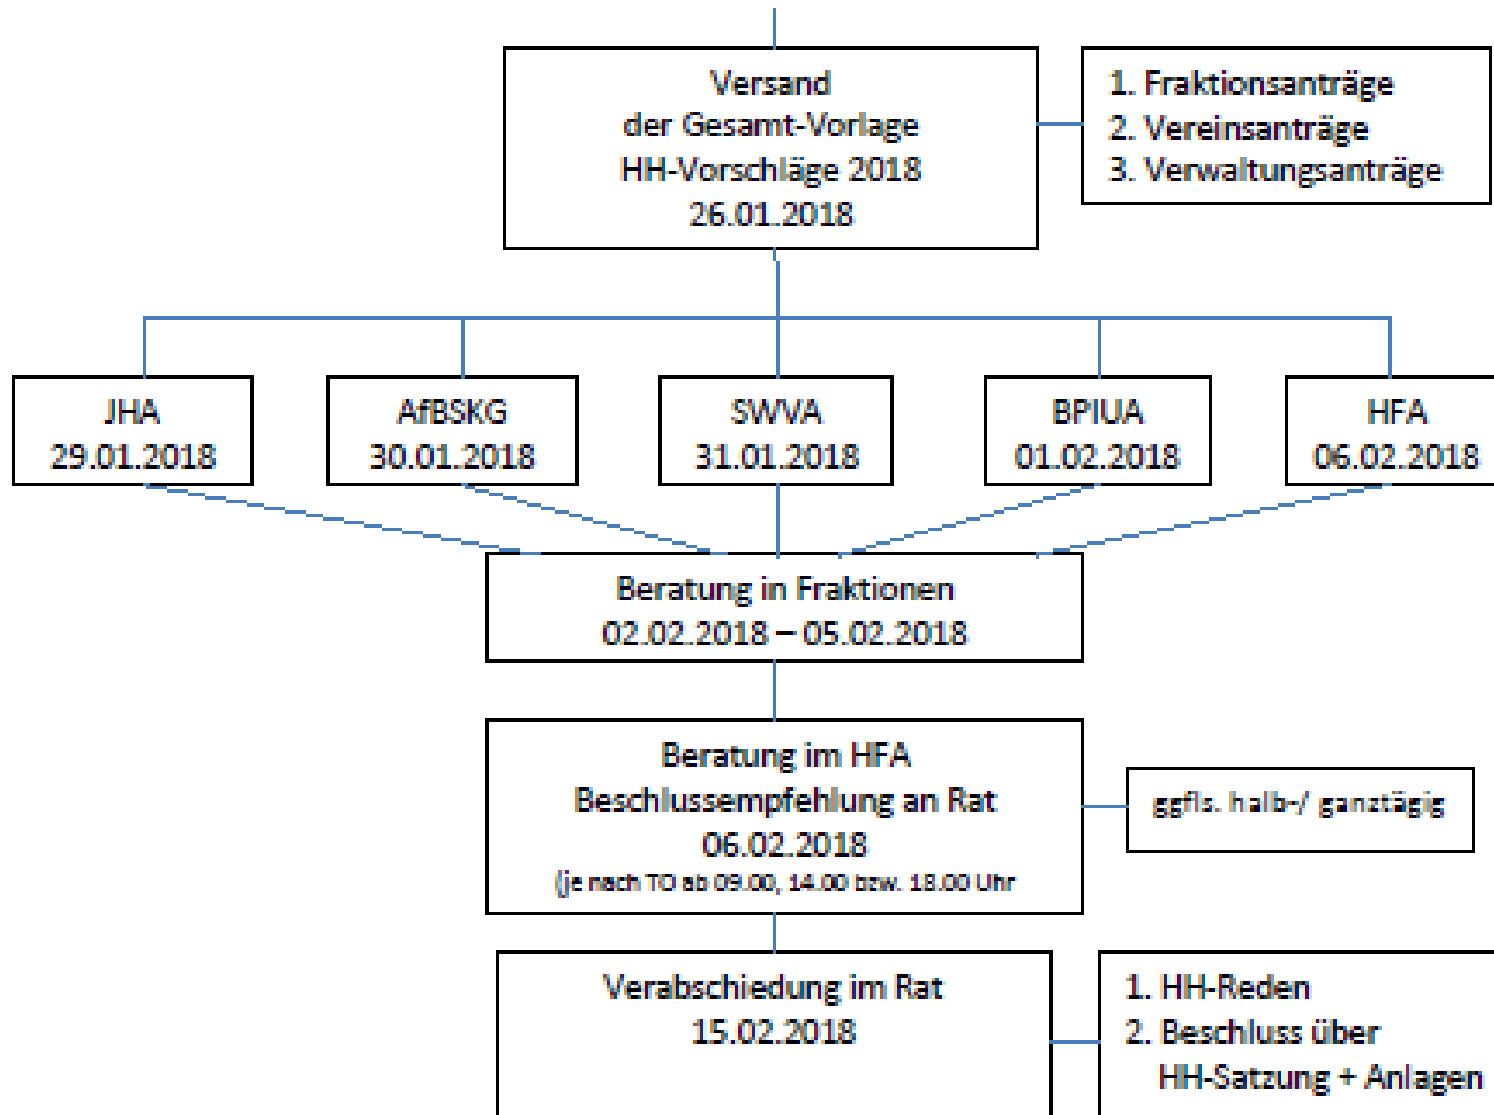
Versand
der Gesamt-Vorlage
HH-Vorschläge 2018
26.01.2018

1. Fraktionsanträge
2. Vereinsanträge
3. Verwaltungsanträge

JHA
29.01.2018

AfBSKG
30.01.2018

SWVA
31.01.2018

BPIUA
01.02.2018

HFA
06.02.2018

Beratung in Fraktionen
02.02.2018 – 05.02.2018

Beratung im HFA
Beschlussempfehlung an Rat
06.02.2018
(je nach TO ab 09.00, 14.00 bzw. 18.00 Uhr

ggfls. halb-/ ganztägig

Verabschiedung im Rat
15.02.2018

1. HH-Reden
2. Beschluss über HH-Satzung + Anlagen